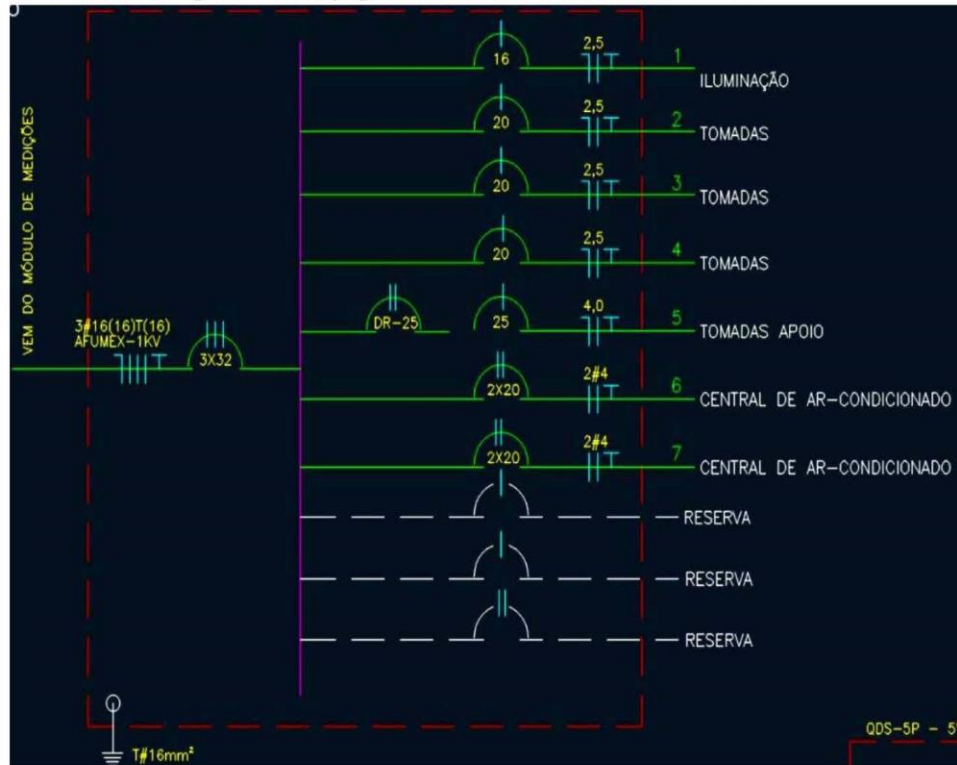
VEM DO MÓDULO DE MEDIÇÕES

3#16(16)T(16)
AFUMEX-1KV

3X32

DR-25

16 2,5 1 ILUMINAÇÃO

20 2,5 2 TOMADAS

20 2,5 3 TOMADAS

20 2,5 4 TOMADAS

25 4,0 5 TOMADAS APOIO

2X20 2#4 6 CENTRAL DE AR-CONDICIONADO

2X20 2#4 7 CENTRAL DE AR-CONDICIONADO

RESERVA

RESERVA

RESERVA

T#16mm²

QDS-5P - 5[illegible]